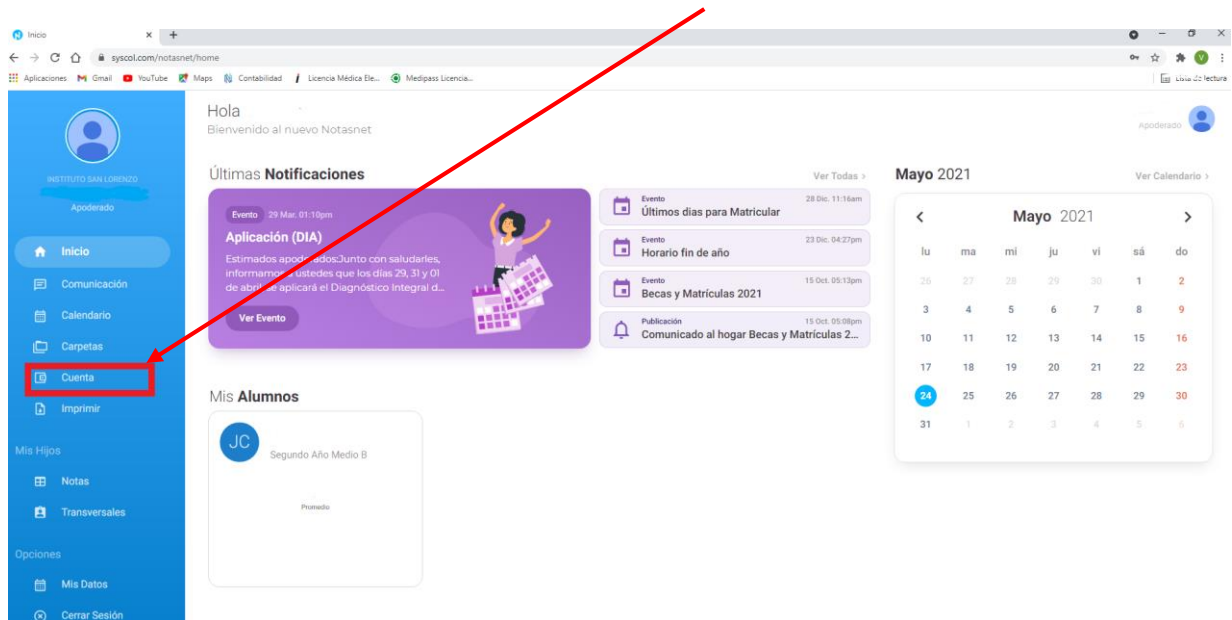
Inicio

syscol.com/notasnet/home

Aplicaciones Gmail YouTube Maps Contabilidad Licencia Médica Ele... Medipass Licencia...

Lista de lectura

INSTITUTO SAN LORENZO

Apoderado

Inicio
Comunicación
Calendario
Carpetas
Cuenta
Imprimir

Mis Hijos

Notas
Transversales

Opciones

Mis Datos
Cerrar Sesión

Hola
Bienvenido al nuevo Notasnet

Apoderado

Últimas **Notificaciones**

Ver Todas >

Evento 29 Mar. 01:10pm
Aplicación (DIA)
Estimados apoderados:Junto con saludarles, informamos a ustedes que los días 29, 31 y 01 de abril se aplicará el Diagnóstico Integral d...

Ver Evento

Evento 28 Dic. 11:16am
Últimos dias para Matricular

Evento 23 Dic. 04:27pm
Horario fin de año

Evento 15 Oct. 05:13pm
Becas y Matrículas 2021

Publicación 15 Oct. 05:08pm
Comunicado al hogar Becas y Matrículas 2...

Mayo 2021

Ver Calendario >

Mayo 2021

| lu | ma | mi | ju | vi | sá | do |
|---|---|---|---|---|---|---|
| 26 | 27 | 28 | 29 | 30 | 1 | 2 |
| 3 | 4 | 5 | 6 | 7 | 8 | 9 |
| 10 | 11 | 12 | 13 | 14 | 15 | 16 |
| 17 | 18 | 19 | 20 | 21 | 22 | 23 |
| 24 | 25 | 26 | 27 | 28 | 29 | 30 |
| 31 | 1 | 2 | 3 | 4 | 5 | 6 |

Mis **Alumnos**

JC

Segundo Año Medio B

Promedio